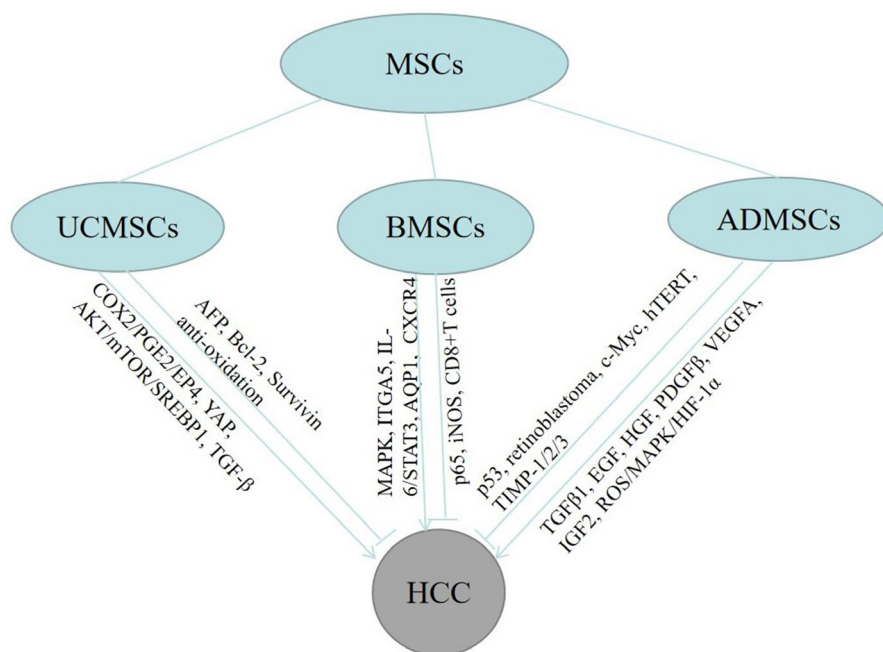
MSCs

UCMSCs

BMSCs

ADMSCs

COX2/PGE2/EP4, YAP, AKT/mTOR/SREBP1, TGF-β

AFP, Bcl-2, Survivin anti-oxidation

MAPK, ITGA5, IL-6/STAT3, AQP1, CXCR4

p65, iNOS, CD8+T cells

p53, retinoblastoma, c-Myc, hTERT, TIMP-1/2/3

TGFβ1, EGF, HGF, PDGFβ, VEGFA, IGF2, ROS/MAPK/HIF-1α

HCC